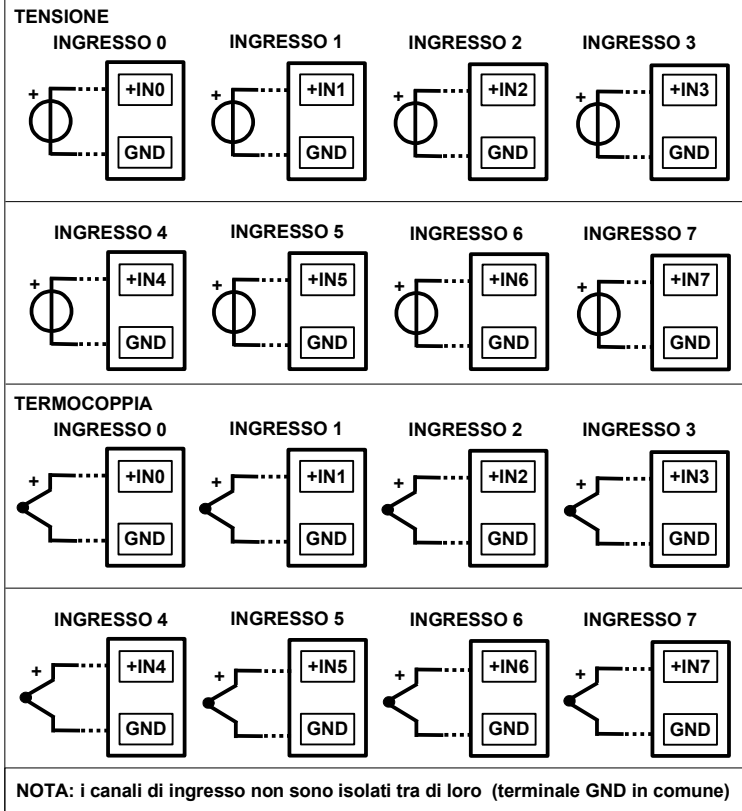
TENSIONE

INGRESSO 0
+
+IN0
GND

INGRESSO 1
+
+IN1
GND

INGRESSO 2
+
+IN2
GND

INGRESSO 3
+
+IN3
GND

INGRESSO 4
+
+IN4
GND

INGRESSO 5
+
+IN5
GND

INGRESSO 6
+
+IN6
GND

INGRESSO 7
+
+IN7
GND

TERMOCOPPIA

INGRESSO 0
+
+IN0
GND

INGRESSO 1
+
+IN1
GND

INGRESSO 2
+
+IN2
GND

INGRESSO 3
+
+IN3
GND

INGRESSO 4
+
+IN4
GND

INGRESSO 5
+
+IN5
GND

INGRESSO 6
+
+IN6
GND

INGRESSO 7
+
+IN7
GND

NOTA: i canali di ingresso non sono isolati tra di loro (terminale GND in comune)